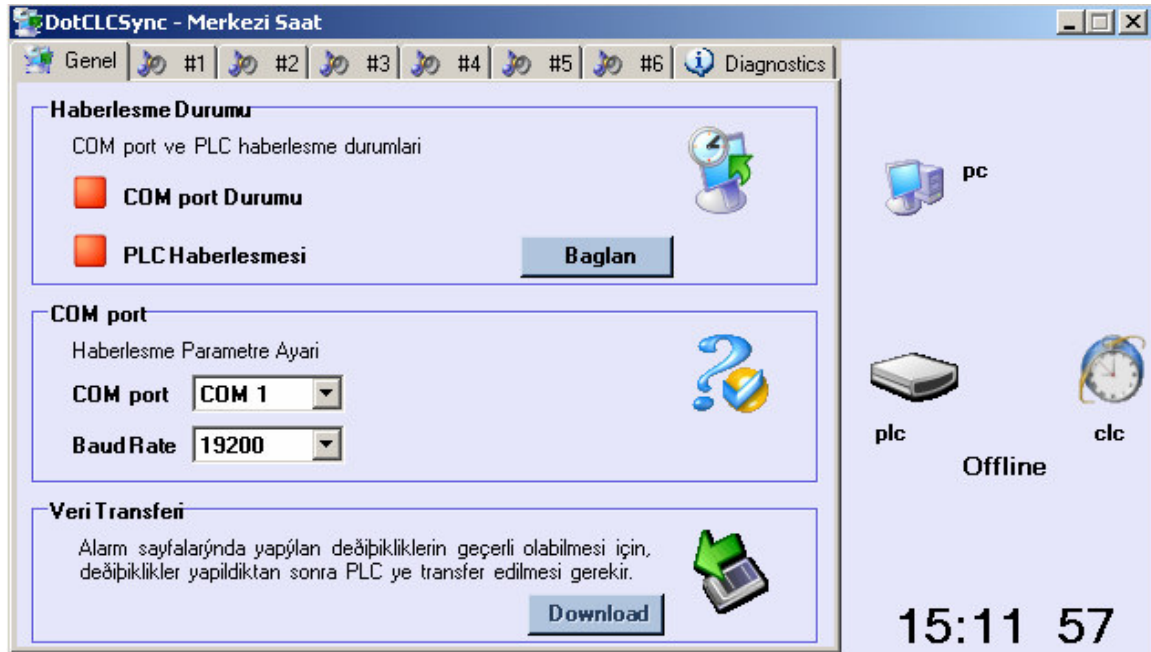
DotCLCSync - Merkezi Saat

Genel | #1 | #2 | #3 | #4 | #5 | #6 | Diagnostics

Haberlesme Durumu

COM port ve PLC haberlesme durumlari

COM port Durumu

PLC Haberlesmesi

Baglan

COM port

Haberlesme Parametre Ayari

COM port COM 1

Baud Rate 19200

Veri Transferi

Alarm sayfalarýnda yapýlan deðiþikliklerin geçerli olabilmesi için, deðiþiklikler yapildiktan sonra PLC ye transfer edilmesi gerekir.

Download

pc

plc

clc

Offline

15:11 57